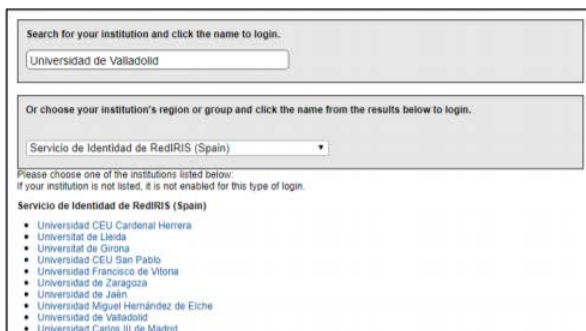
Search for your institution and click the name to login.

Universidad de Valladolid

Or choose your institution's region or group and click the name from the results below to login.

Servicio de Identidad de RedIRIS (Spain)

Please choose one of the institutions listed below:
If your institution is not listed, it is not enabled for this type of login.

Servicio de Identidad de RedIRIS (Spain)

- Universidad CEU Cardenal Herrera
- Universitat de Lleida
- Universitat de Girona
- Universidad CEU San Pablo
- Universidad Francisco de Vitoria
- Universidad de Zaragoza
- Universidad de Jaén
- Universidad Miguel Hernández de Elche
- Universidad de Valladolid
- Universidad Carlos III de Madrid